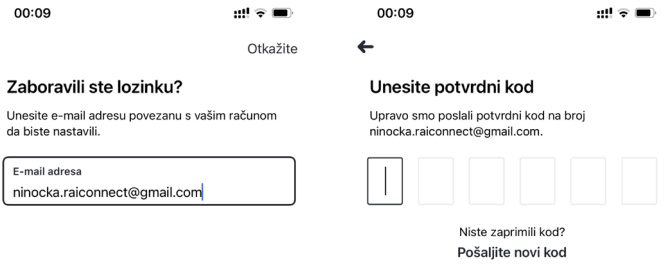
00:09

Otkažite

Zaboravili ste lozinku?

Unesite e-mail adresu povezanu s vašim računom da biste nastavili.

E-mail adresa
ninocka.raiconnect@gmail.com

00:09

Unesite potvrdni kod

Upravo smo poslali potvrdni kod na broj ninocka.raiconnect@gmail.com.

Niste zaprimili kod?
Pošaljite novi kod